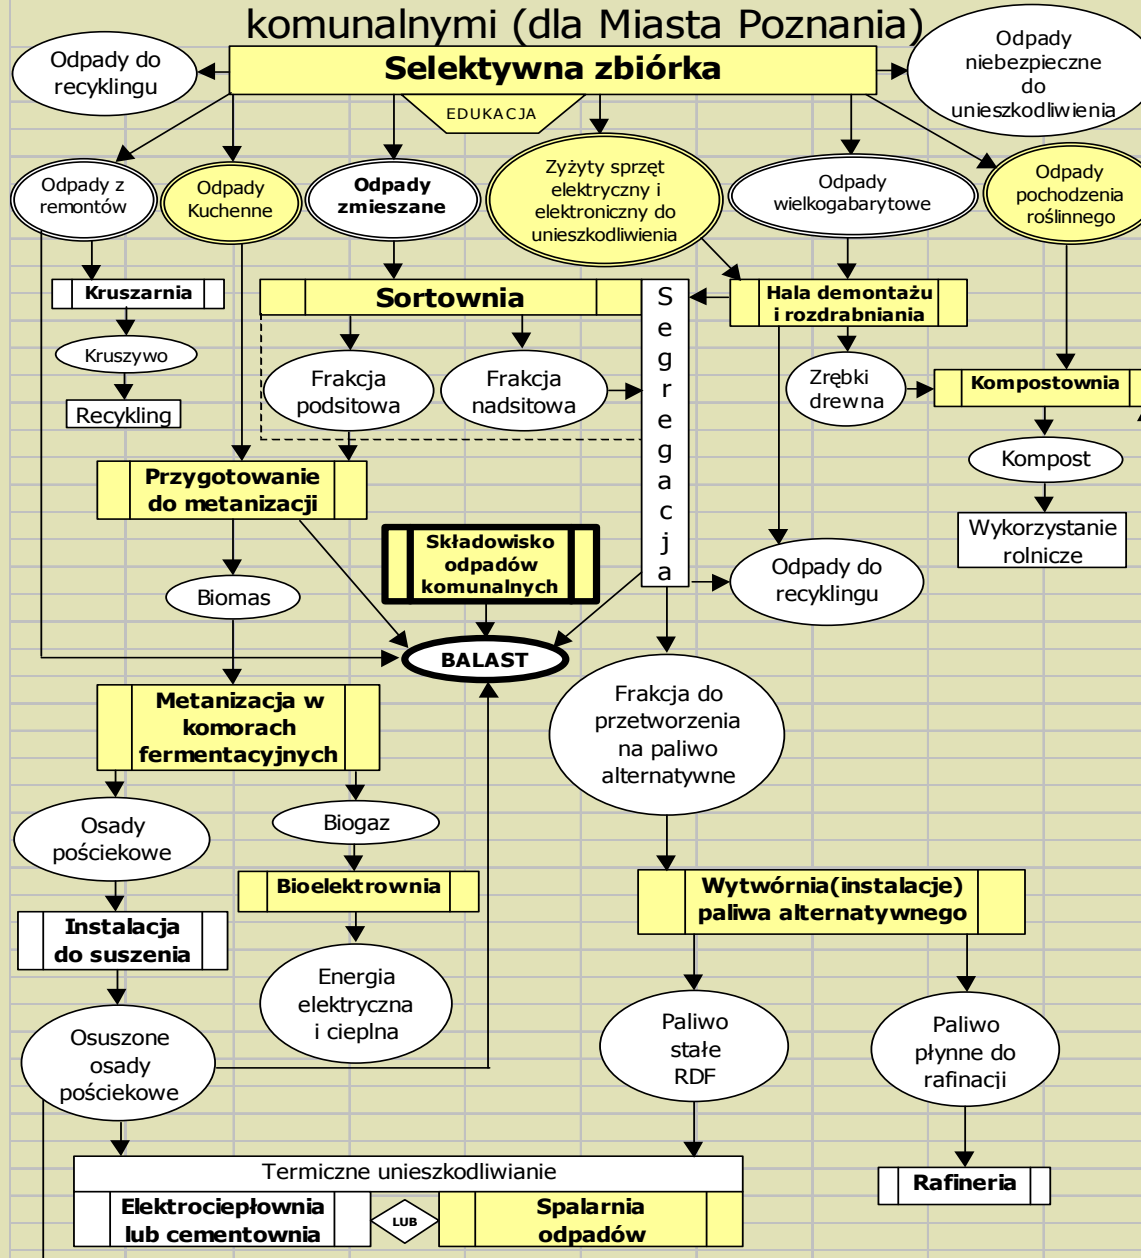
komunalnymi (dla Miasta Poznania)

Odpady do recyklingu

Selektywna zbiórka

Odpady niebezpieczne do unieszkodliwienia

EDUKACJA

Odpady z remontów

Odpady Kuchenne

Odpady zmieszane

Zyżyty sprzęt elektryczny i elektroniczny do unieszkodliwienia

Odpady wielkogabarytowe

Odpady pochodzenia roślinnego

Kruszarnia

Sortownia

Segregacja

Hala demontażu i rozdrabniania

Kruszywo

Recykling

Frakcja podsitowa

Frakcja nadsitowa

Zrębki drewna

Kompostownia

Kompost

Przygotowanie do metanizacji

Składowisko odpadów komunalnych

Wykorzystanie rolnicze

Odpady do recyklingu

Biomas

BALAST

Metanizacja w komorach fermentacyjnych

Frakcja do przetworzenia na paliwo alternatywne

Osady pościekowe

Biogaz

Bioelektrownia

Wytwórnia(instalacje) paliwa alternatywnego

Instalacja do suszenia

Energia elektryczna i cieplna

Osuszone osady pościekowe

Paliwo stałe RDF

Paliwo płynne do rafinacji

Rafineria

Termiczne unieszkodliwianie

Elektrociepłownia lub cementownia

LUB

Spalarnia odpadów